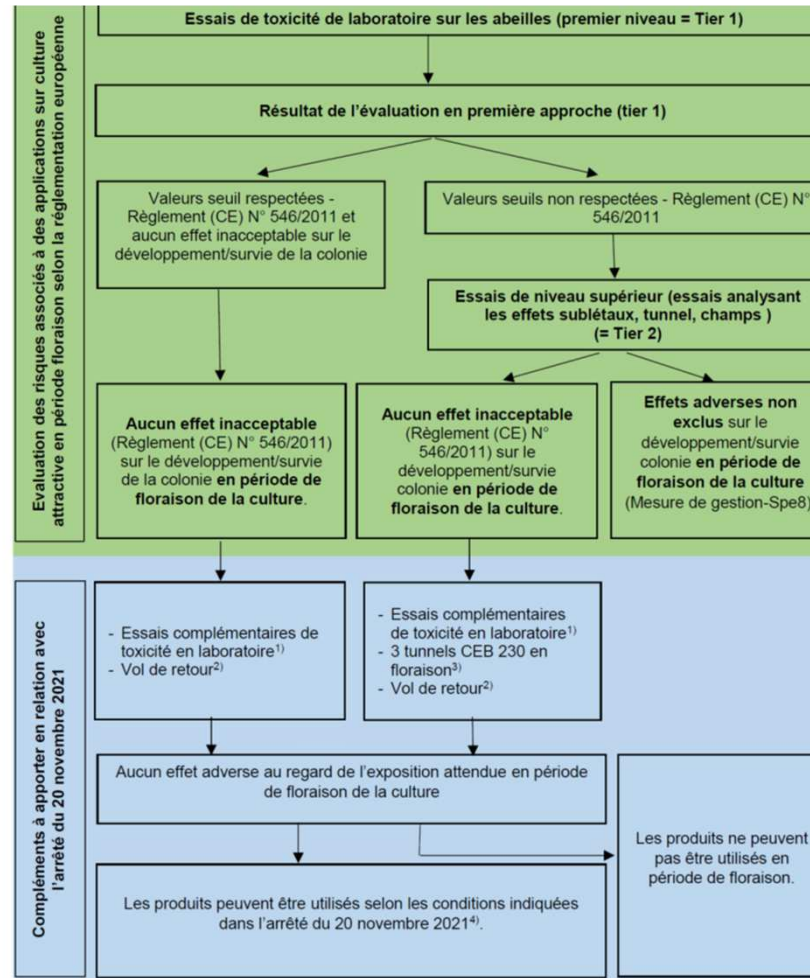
Evaluation des risques associés à des applications sur culture attractive en période floraison selon la réglementation européenne

Essais de toxicité de laboratoire sur les abeilles (premier niveau = Tier 1)

Résultat de l'évaluation en première approche (tier 1)

Valeurs seuil respectées - Règlement (CE) N° 546/2011 et aucun effet inacceptable sur le développement/survie de la colonie

Valeurs seuils non respectées - Règlement (CE) N° 546/2011

Essais de niveau supérieur (essais analysant les effets sublétaux, tunnel, champs ) (= Tier 2)

Aucun effet inacceptable (Règlement (CE) N° 546/2011) sur le développement/survie de la colonie en période de floraison de la culture.

Aucun effet inacceptable (Règlement (CE) N° 546/2011) sur le développement/survie colonie en période de floraison de la culture.

Effets adverses non exclus sur le développement/survie colonie en période de floraison de la culture (Mesure de gestion-Spe8)

Compléments à apporter en relation avec l'arrêté du 20 novembre 2021

- Essais complémentaires de toxicité en laboratoire$^{1)}$
- Vol de retour$^{2)}$

- Essais complémentaires de toxicité en laboratoire$^{1)}$
- 3 tunnels CEB 230 en floraison$^{3)}$
- Vol de retour$^{2)}$

Aucun effet adverse au regard de l'exposition attendue en période de floraison de la culture

Les produits ne peuvent pas être utilisés en période de floraison.

Les produits peuvent être utilisés selon les conditions indiquées dans l'arrêté du 20 novembre 2021$^{4)}$.